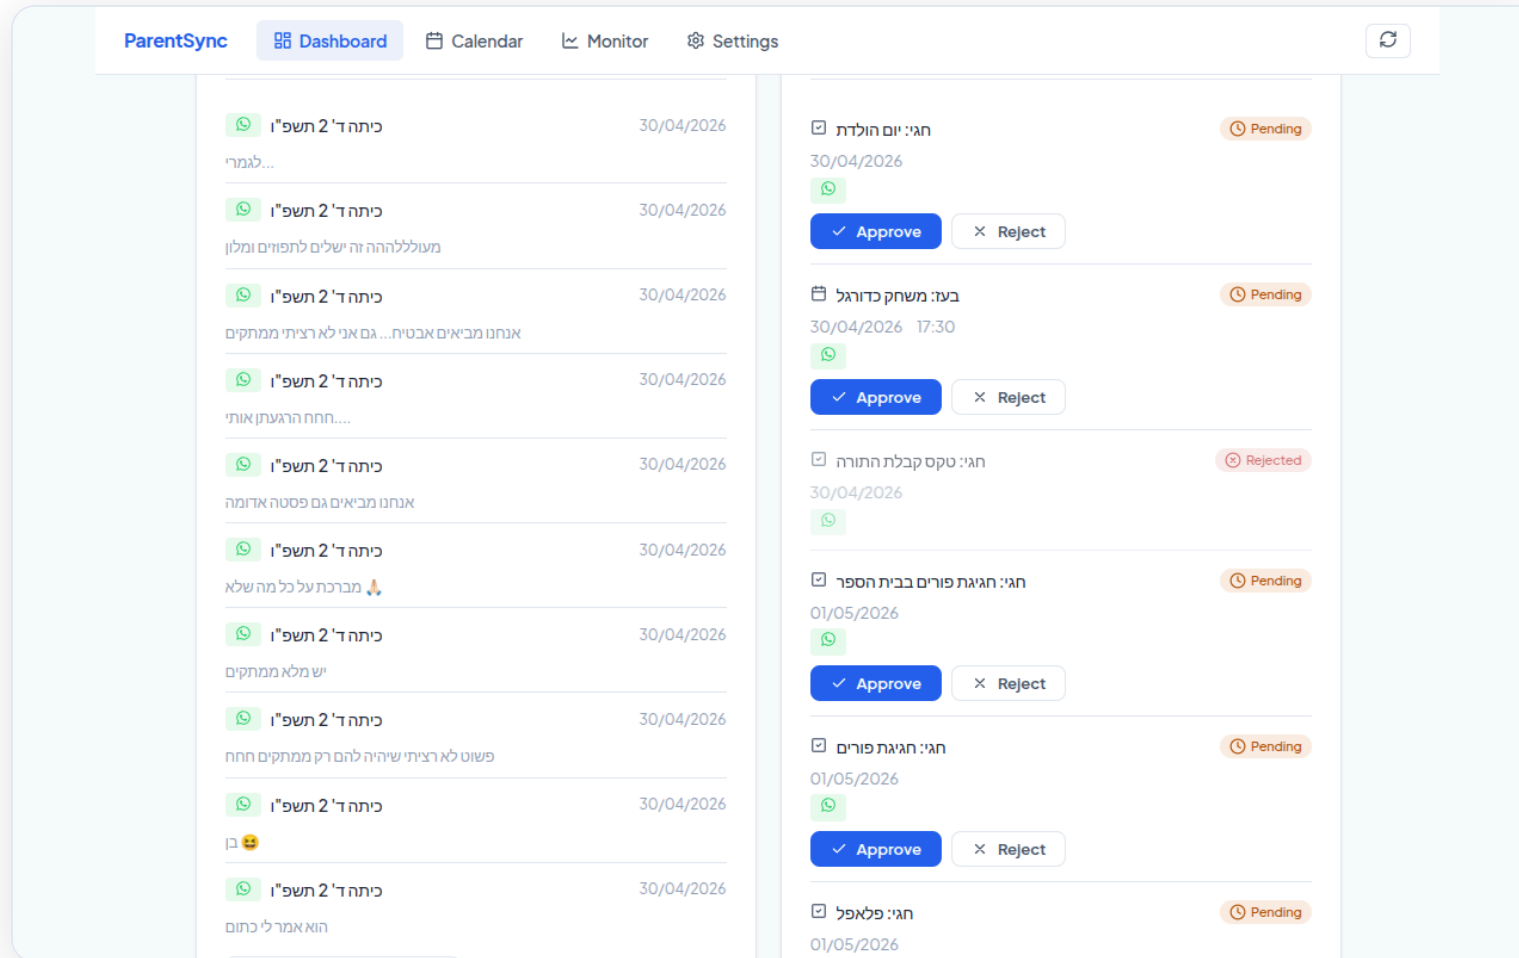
ParentSync Dashboard Calendar Monitor Settings

כיתה ד' 2 תשפ"ו 30/04/2026
לגמרי...

כיתה ד' 2 תשפ"ו 30/04/2026
מעולללההה זה ישלים לתפוזים ומלון

כיתה ד' 2 תשפ"ו 30/04/2026
אנחנו מביאים אבטיח... גם אני לא רציתי ממתקים

כיתה ד' 2 תשפ"ו 30/04/2026
חחח הרגעתן אותי....

כיתה ד' 2 תשפ"ו 30/04/2026
אנחנו מביאים גם פסטה אדומה

כיתה ד' 2 תשפ"ו 30/04/2026
מברכת על כל מה שלא 🙏

כיתה ד' 2 תשפ"ו 30/04/2026
יש מלא ממתקים

כיתה ד' 2 תשפ"ו 30/04/2026
פשוט לא רציתי שיהיה להם רק ממתקים חחח

כיתה ד' 2 תשפ"ו 30/04/2026
בן 😆

כיתה ד' 2 תשפ"ו 30/04/2026
הוא אמר לי כתום

חג: יום הולדת Pending
30/04/2026
Approve Reject

בעז: משחק כדורגל Pending
30/04/2026 17:30
Approve Reject

חג: טקס קבלת התורה Rejected
30/04/2026

חג: חגיגת פורים בבית הספר Pending
01/05/2026
Approve Reject

חג: חגיגת פורים Pending
01/05/2026
Approve Reject

חג: פלאפל Pending
01/05/2026